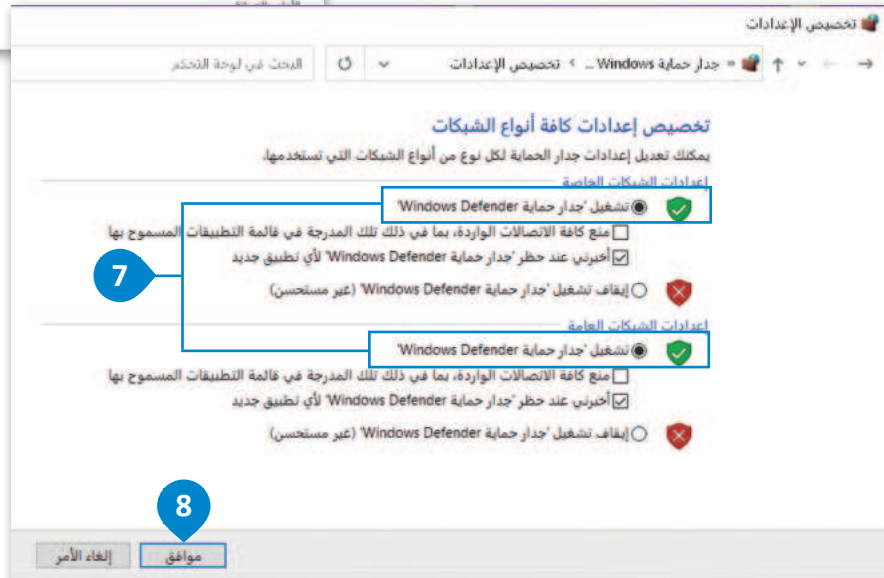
تخصيص الإعدادات

« جدار حماية Windows ... › تخصيص الإعدادات

البحث في لوحة التحكم

تخصيص إعدادات كافة أنواع الشبكات

يمكنك تعديل إعدادات جدار الحماية لكل نوع من أنواع الشبكات التي تستخدمها.

إعدادات الشبكات الخاصة

تشغيل 'جدار حماية Windows Defender'

منع كافة الاتصالات الواردة، بما في ذلك تلك المدرجة في قائمة التطبيقات المسموح بها

أخبرني عند حظر 'جدار حماية Windows Defender' لأي تطبيق جديد

إيقاف تشغيل 'جدار حماية Windows Defender' (غير مستحسن)

7

إعدادات الشبكات العامة

تشغيل 'جدار حماية Windows Defender'

منع كافة الاتصالات الواردة، بما في ذلك تلك المدرجة في قائمة التطبيقات المسموح بها

أخبرني عند حظر 'جدار حماية Windows Defender' لأي تطبيق جديد

إيقاف تشغيل 'جدار حماية Windows Defender' (غير مستحسن)

8

موافق

إلغاء الأمر